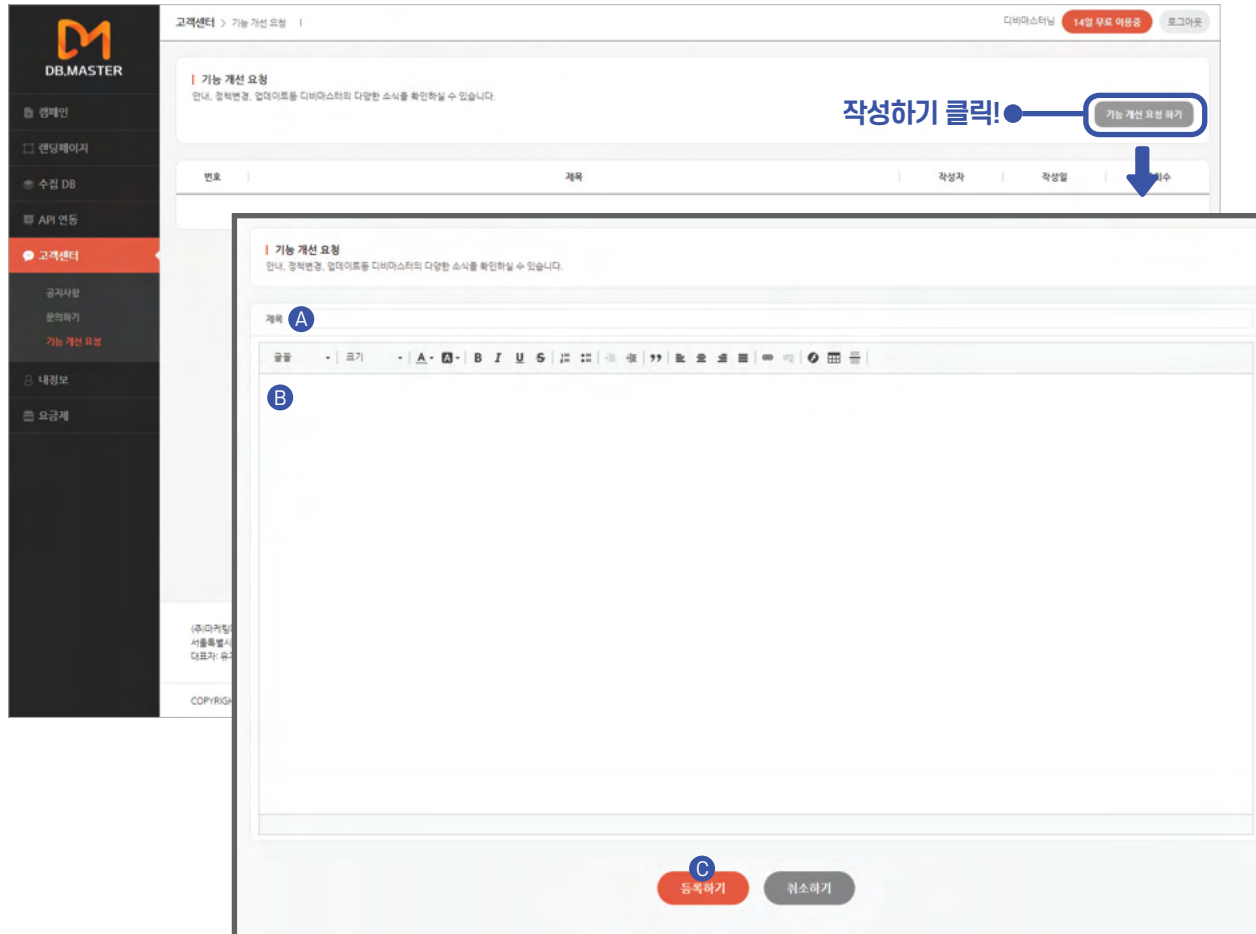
DB.MASTER

캠페인
랜딩페이지
수집 DB
API 연동
고객센터
공지사항
문의하기
기능 개선 요청
내정보
요금제

고객센터 > 기능 개선 요청

디비마스터님 14일 무료 이용중 로그아웃

기능 개선 요청
안내, 정책변경, 업데이트등 디비마스터의 다양한 소식을 확인하실 수 있습니다.

작성하기 클릭!

기능 개선 요청 하기

| 번호 | 제목 | 작성자 | 작성일 | 조회수 |
|---|---|---|---|---|

(주)마케팅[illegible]
서울특별시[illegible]
대표자: 유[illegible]

COPYRIGH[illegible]

기능 개선 요청
안내, 정책변경, 업데이트등 디비마스터의 다양한 소식을 확인하실 수 있습니다.

제목 A

글꼴 크기 B I U S

B

C
등록하기 취소하기